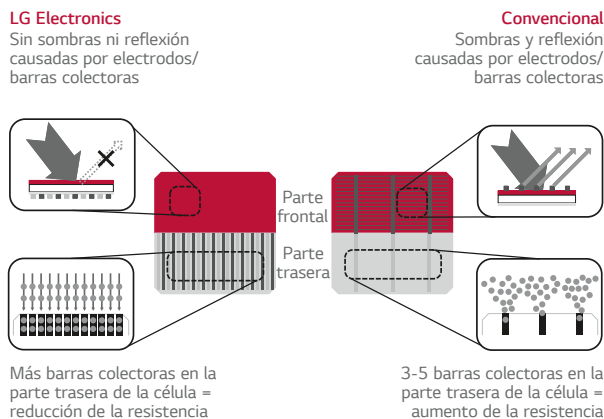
LG Electronics
Sin sombras ni reflexión causadas por electrodos/ barras colectoras

Convencional
Sombras y reflexión causadas por electrodos/ barras colectoras

Parte frontal

Parte trasera

Más barras colectoras en la parte trasera de la célula = reducción de la resistencia

3-5 barras colectoras en la parte trasera de la célula = aumento de la resistencia